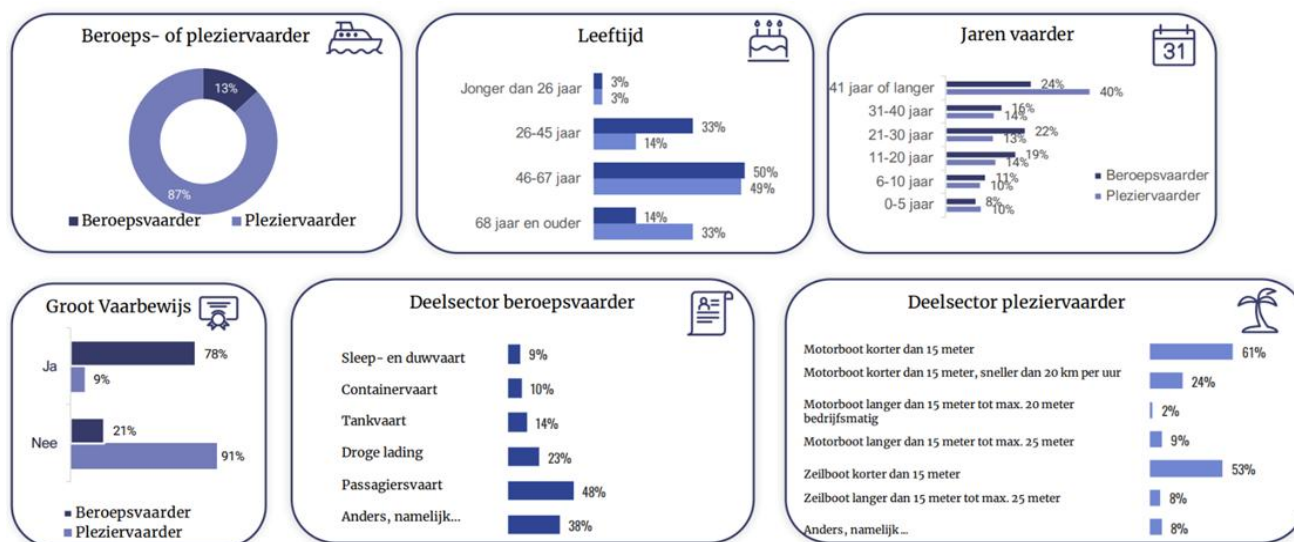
Beroeps- of pleziervaarder

13%

87%

Beroepsvaarder Pleziervaarder

Leeftijd

| | | |
|---|---|---|
| Jonger dan 26 jaar | 3% | 3% |
| 26-45 jaar | 33% | 14% |
| 46-67 jaar | 50% | 49% |
| 68 jaar en ouder | 14% | 33% |

Jaren vaarder

31

| | | |
|---|---|---|
| 41 jaar of langer | 24% | 40% |
| 31-40 jaar | 16% | 14% |
| 21-30 jaar | 22% | 13% |
| 11-20 jaar | 19% | 14% |
| 6-10 jaar | 11% | 10% |
| 0-5 jaar | 8% | 10% |

Beroepsvaarder
Pleziervaarder

Groot Vaarbewijs

| | | |
|---|---|---|
| Ja | 78% | 9% |
| Nee | 21% | 91% |

Beroepsvaarder
Pleziervaarder

Deelsector beroepsvaarder

| | |
|---|---|
| Sleep- en duwvaart | 9% |
| Containervaart | 10% |
| Tankvaart | 14% |
| Droge lading | 23% |
| Passagiersvaart | 48% |
| Anders, namelijk... | 38% |

Deelsector pleziervaarder

| | |
|---|---|
| Motorboot korter dan 15 meter | 61% |
| Motorboot korter dan 15 meter, sneller dan 20 km per uur | 24% |
| Motorboot langer dan 15 meter tot max. 20 meter bedrijfsmatig | 2% |
| Motorboot langer dan 15 meter tot max. 25 meter | 9% |
| Zeilboot korter dan 15 meter | 53% |
| Zeilboot langer dan 15 meter tot max. 25 meter | 8% |
| Anders, namelijk... | 8% |